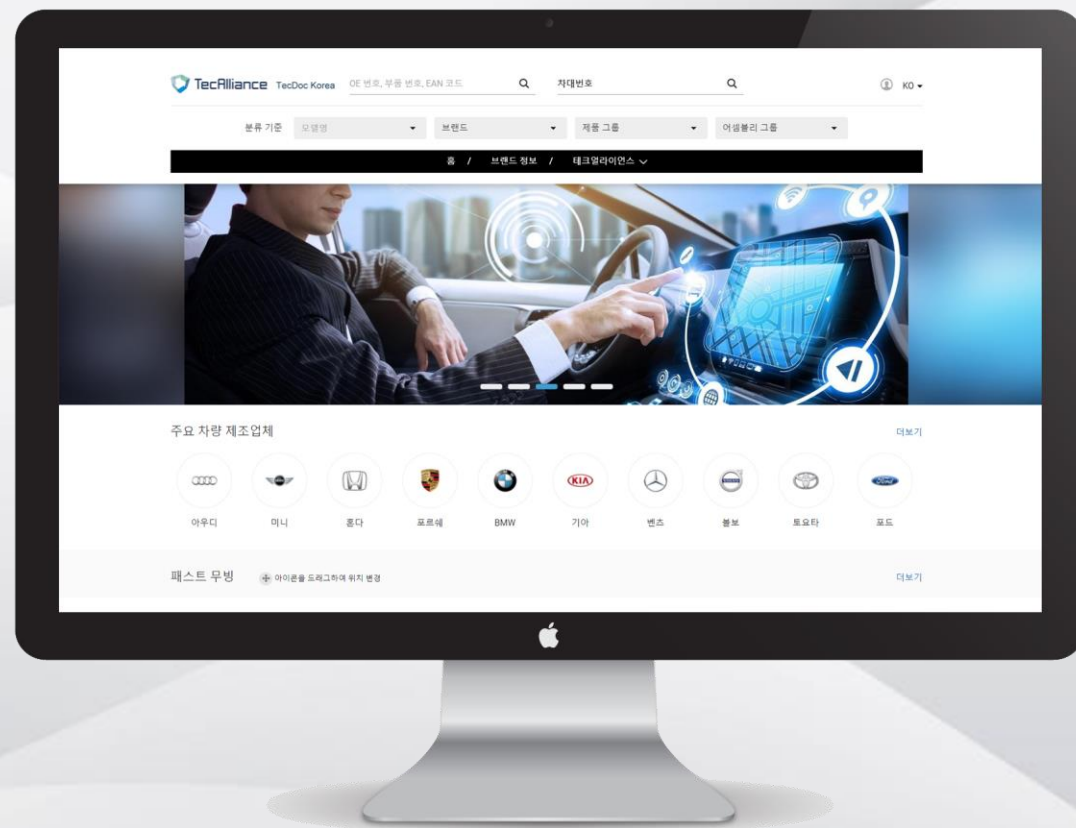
TecAlliance TecDoc Korea OE 번호, 부품 번호, EAN 코드

차대번호

KO

분류 기준 모델명 브랜드 제품 그룹 어셈블리 그룹

홈 / 브랜드 정보 / 테크얼라이언스

주요 차량 제조업체

더보기

KIA

Ford

아우디 미니 혼다 포르쉐 BMW 기아 벤츠 볼보 토요타 포드

패스트 무빙

아이콘을 드래그하여 위치 변경

더보기